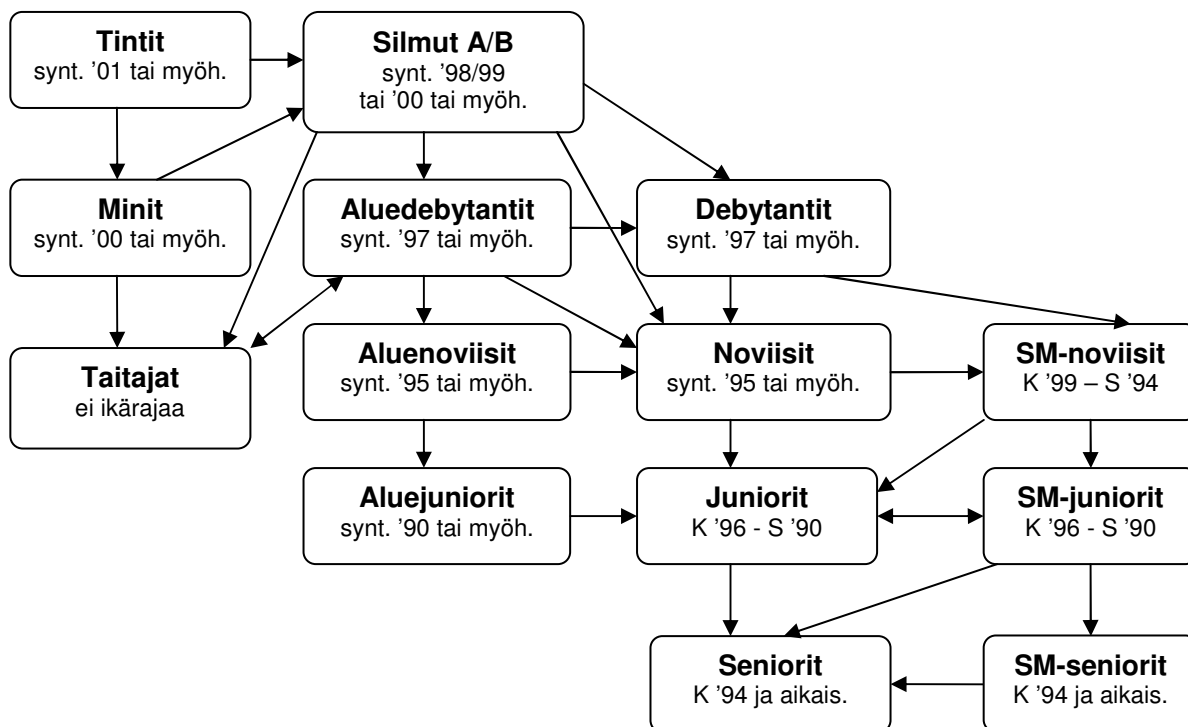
**Tintit**
synt. '01 tai myöh.

**Silmut A/B**
synt. '98/99 tai '00 tai myöh.

**Minit**
synt. '00 tai myöh.

**Aluedebytantit**
synt. '97 tai myöh.

**Debytantit**
synt. '97 tai myöh.

**Taitajat**
ei ikärajaa

**Aluenoviisit**
synt. '95 tai myöh.

**Noviisit**
synt. '95 tai myöh.

**SM-noviisit**
K '99 – S '94

**Aluejuniorit**
synt. '90 tai myöh.

**Juniorit**
K '96 - S '90

**SM-juniorit**
K '96 - S '90

**Seniorit**
K '94 ja aikais.

**SM-seniorit**
K '94 ja aikais.